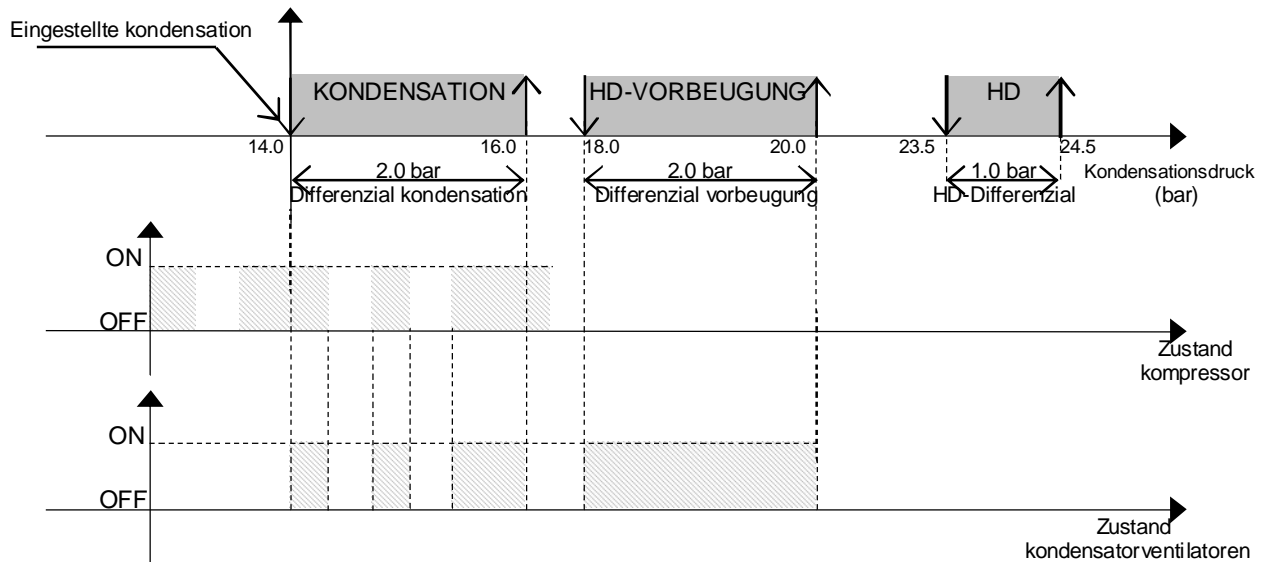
Eingestellte kondensation

KONDENSATION

HD-VORBEUGUNG

HD

14.0

16.0

18.0

20.0

23.5

24.5

2.0 bar
Differenzial kondensation

2.0 bar
Differenzial vorbeugung

1.0 bar
HD-Differenzial

Kondensationsdruck (bar)

ON

OFF

Zustand kompressor

ON

OFF

Zustand kondensatorventilatoren